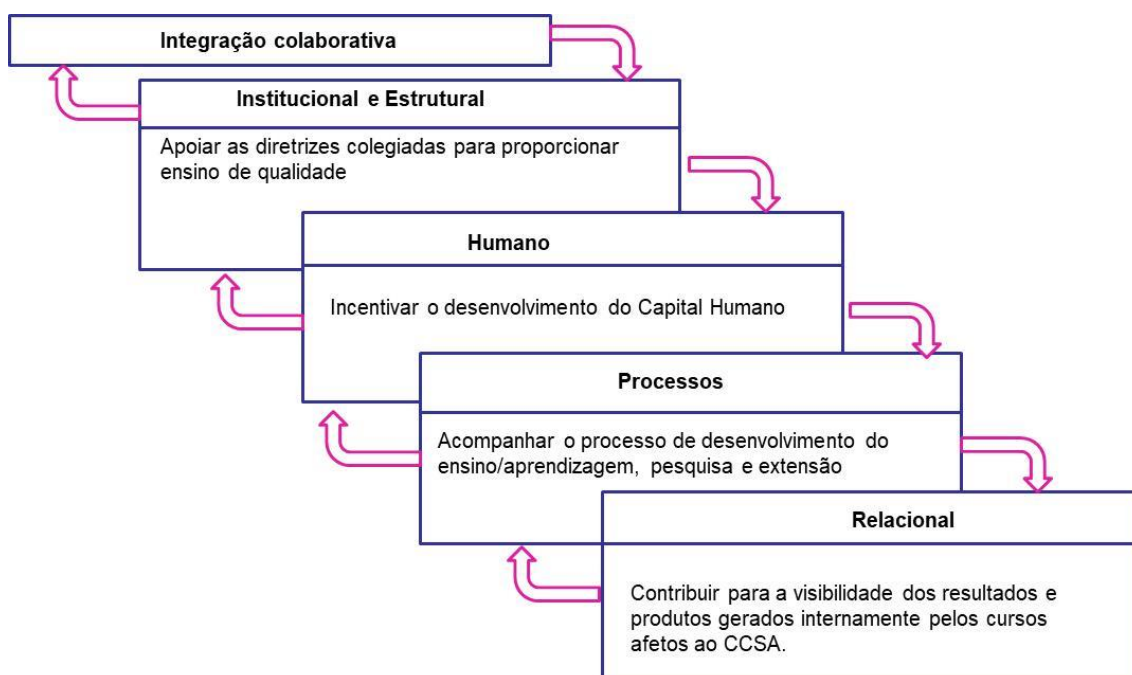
Integração colaborativa

Institucional e Estrutural

Apoiar as diretrizes colegiadas para proporcionar ensino de qualidade

Humano

Incentivar o desenvolvimento do Capital Humano

Processos

Acompanhar o processo de desenvolvimento do ensino/aprendizagem, pesquisa e extensão

Relacional

Contribuir para a visibilidade dos resultados e produtos gerados internamente pelos cursos afetos ao CCSA.